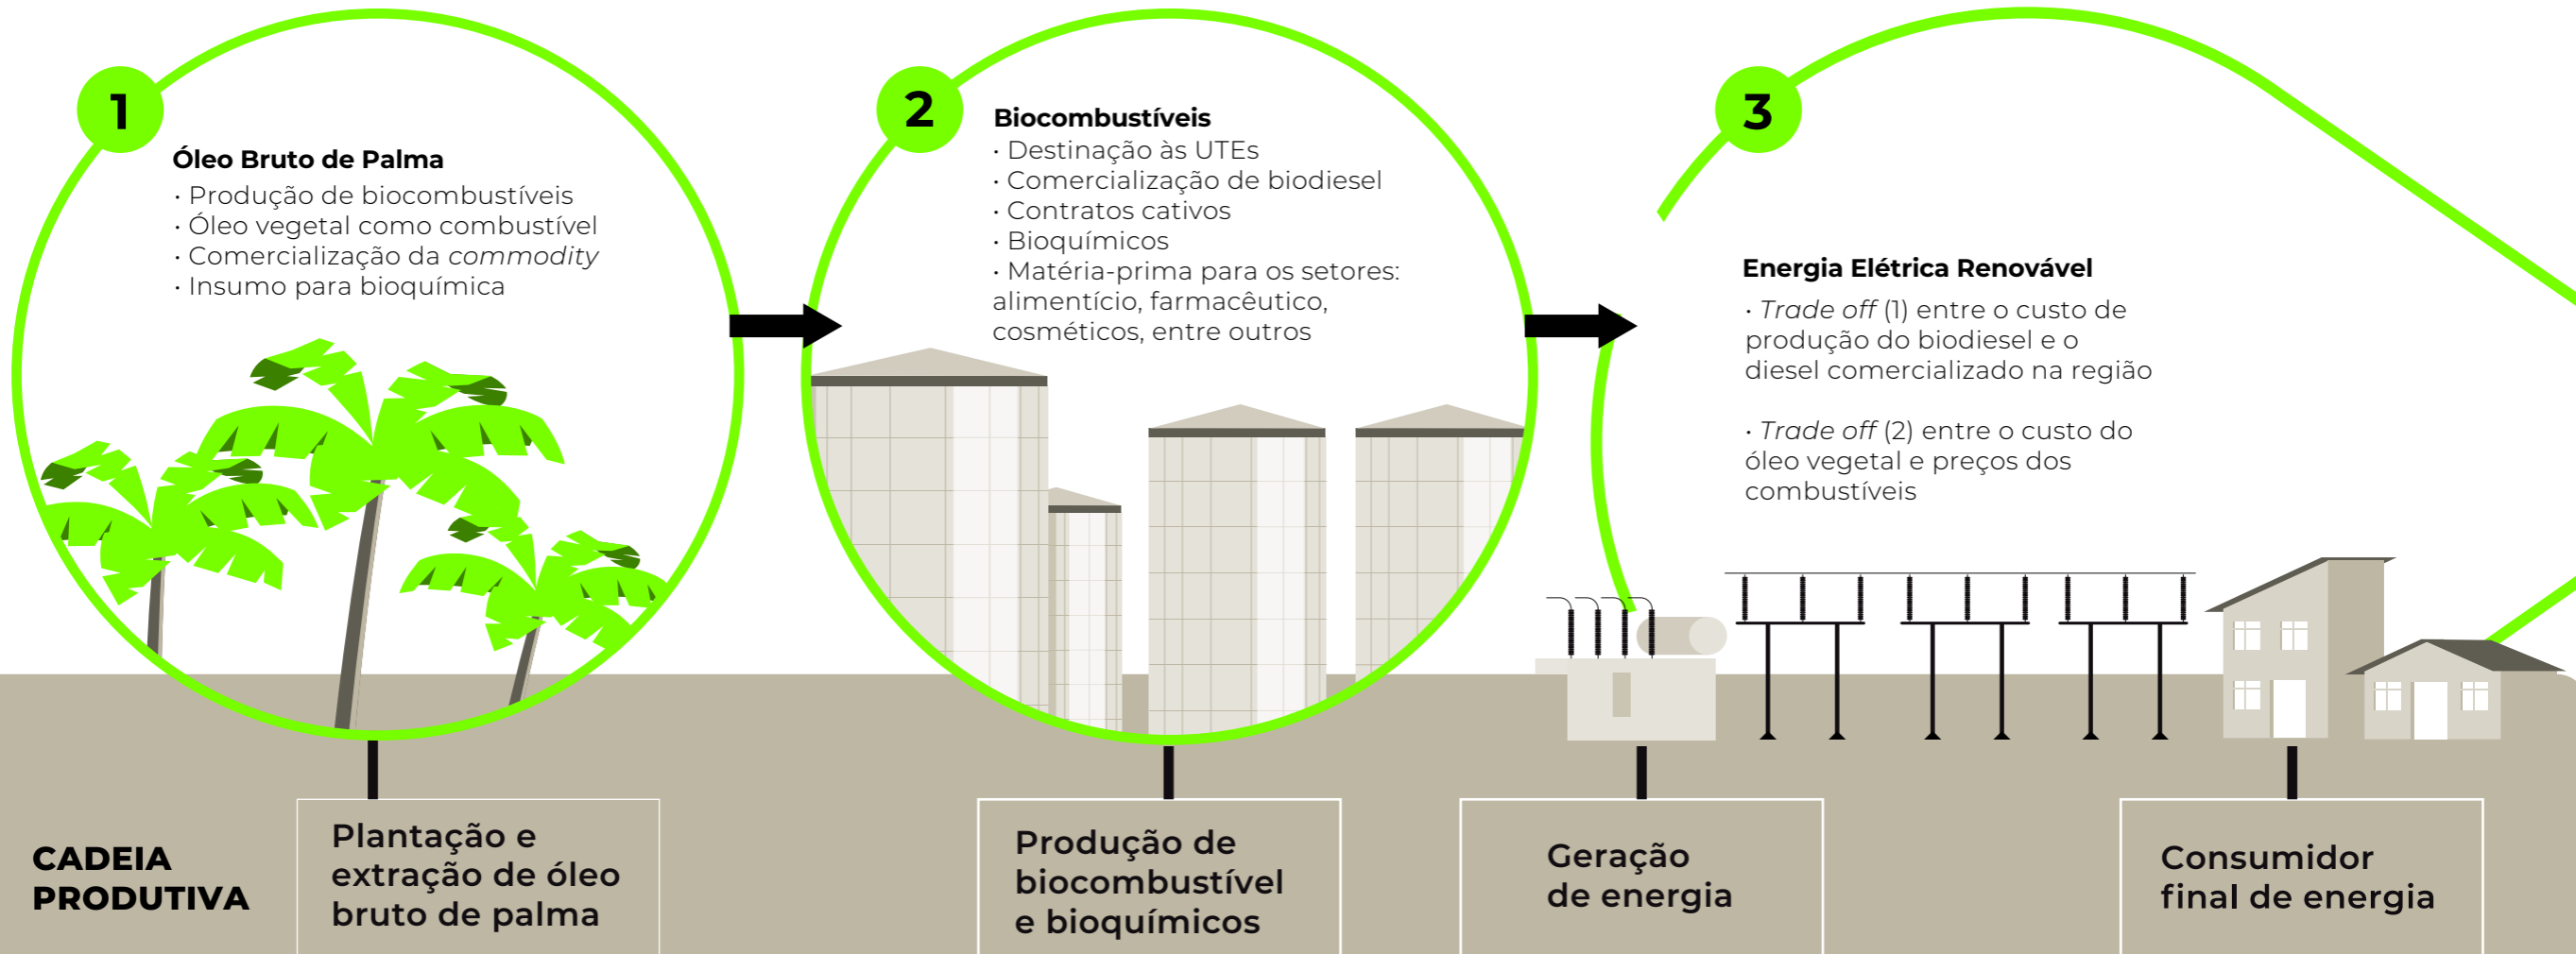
1

**Óleo Bruto de Palma**
· Produção de biocombustíveis
· Óleo vegetal como combustível
· Comercialização da *commodity*
· Insumo para bioquímica

2

**Biocombustíveis**
· Destinação às UTEs
· Comercialização de biodiesel
· Contratos cativos
· Bioquímicos
· Matéria-prima para os setores: alimentício, farmacêutico, cosméticos, entre outros

3

**Energia Elétrica Renovável**
· *Trade off* (1) entre o custo de produção do biodiesel e o diesel comercializado na região

· *Trade off* (2) entre o custo do óleo vegetal e preços dos combustíveis

CADEIA PRODUTIVA

Plantação e extração de óleo bruto de palma

Produção de biocombustível e bioquímicos

Geração de energia

Consumidor final de energia